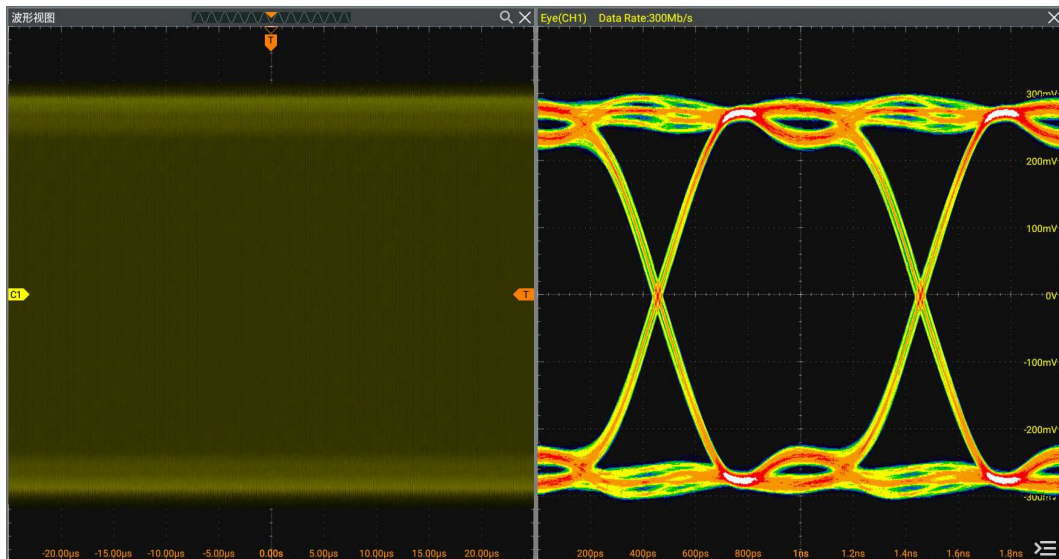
波形视图

T

C1

T

-20.00μs -15.00μs -10.00μs -5.00μs 0.00s 5.00μs 10.00μs 15.00μs 20.00μs

Eye(CH1) Data Rate:300Mb/s

300mV
200mV
100mV
0V
-100mV
-200mV
-300mV

200ps 400ps 600ps 800ps 1ns 1.2ns 1.4ns 1.6ns 1.8ns